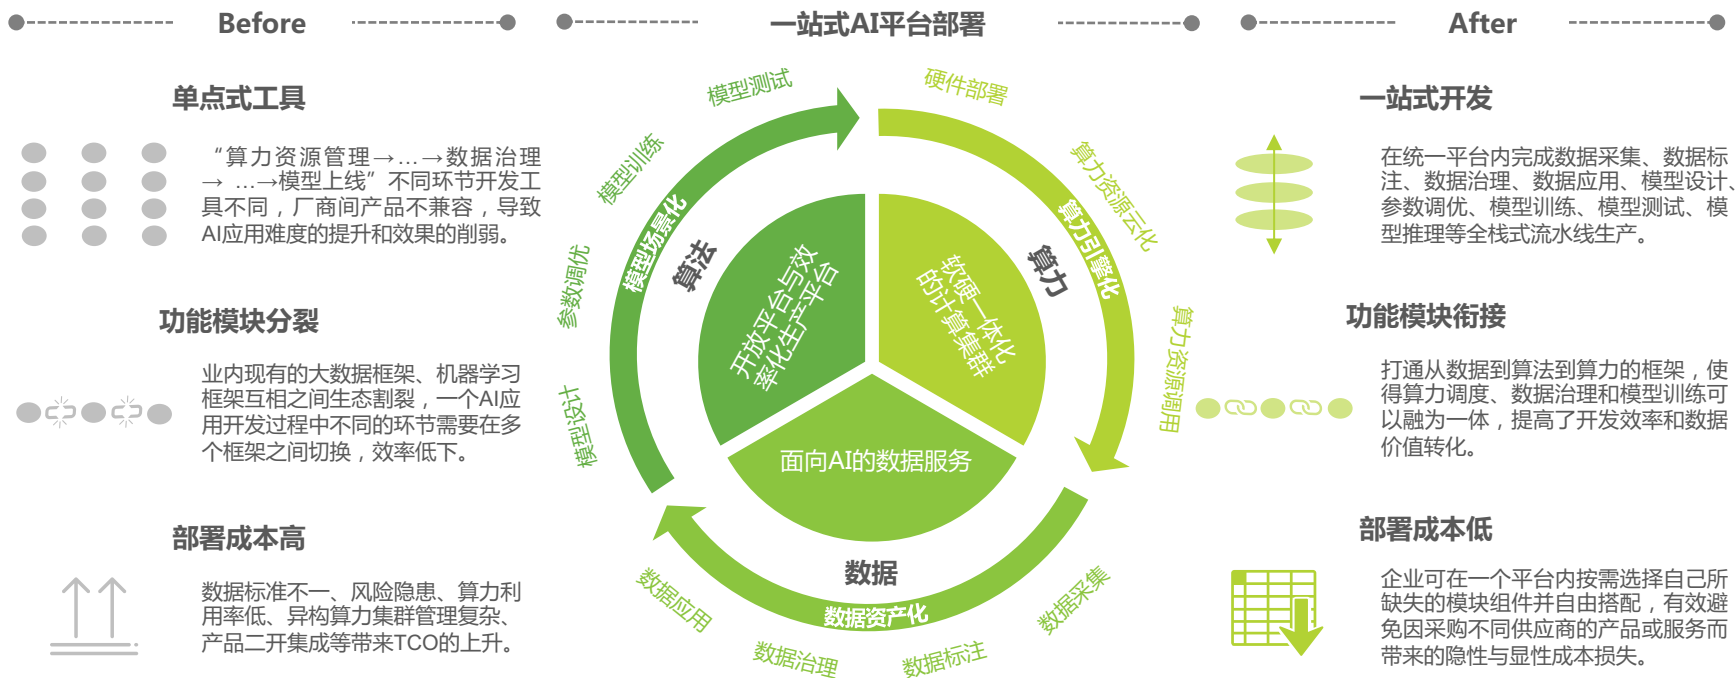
Before

一站式AI平台部署

After

单点式工具

“算力资源管理→…→数据治理→ …→模型上线”不同环节开发工具不同，厂商间产品不兼容，导致AI应用难度的提升和效果的削弱。

功能模块分裂

业内现有的大数据框架、机器学习框架互相之间生态割裂，一个AI应用开发过程中不同的环节需要在多个框架之间切换，效率低下。

部署成本高

数据标准不一、风险隐患、算力利用率低、异构算力集群管理复杂、产品二开集成等带来TCO的上升。

模型测试

硬件部署

模型训练

算力资源云化

参数调优

模型设计

算力资源调用

模型场景化

算力引擎化

算法

算力

开放平台与效率化生产平台

软硬一体化的计算集群

面向AI的数据服务

数据

数据资产化

数据应用

数据采集

数据治理

数据标注

一站式开发

在统一平台内完成数据采集、数据标注、数据治理、数据应用、模型设计、参数调优、模型训练、模型测试、模型推理等全栈式流水线生产。

功能模块衔接

打通从数据到算法到算力的框架，使得算力调度、数据治理和模型训练可以融为一体，提高了开发效率和数据价值转化。

部署成本低

企业可在一个平台内按需选择自己所缺失的模块组件并自由搭配，有效避免因采购不同供应商的产品或服务而带来的隐性与显性成本损失。